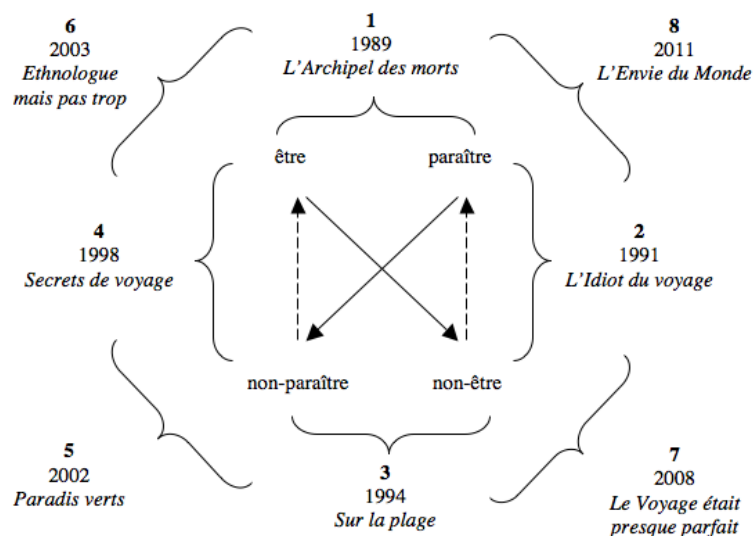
6
2003
*Ethnologue mais pas trop*

1
1989
*L'Archipel des morts*

8
2011
*L'Envie du Monde*

être

paraître

4
1998
*Secrets de voyage*

2
1991
*L'Idiot du voyage*

non-paraître

non-être

5
2002
*Paradis verts*

3
1994
*Sur la plage*

7
2008
*Le Voyage était presque parfait*